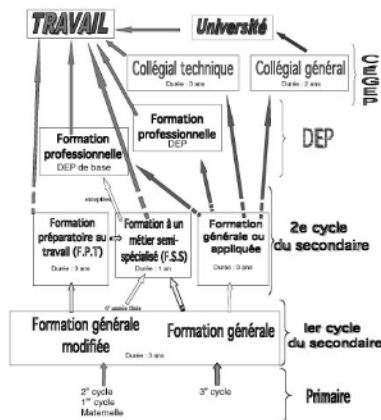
TRAVAIL

Université

Collégial technique
Durée : 3 ans

Collégial général
Durée : 2 ans

CEGEP

Formation professionnelle
DEP

DEP

Formation professionnelle
DEP de base

exception

Formation préparatoire au travail (F.P.T)
Durée : 3 ans

Formation à un métier semi-spécialisé (F.S.S)
Durée : 1 an

Formation générale ou appliquée
Durée : 3 ans

2e cycle du secondaire

Formation générale modifiée

Formation générale
Durée : 3 ans

Ier cycle du secondaire

2e cycle
1er cycle
Maternelle

3e cycle

Primaire